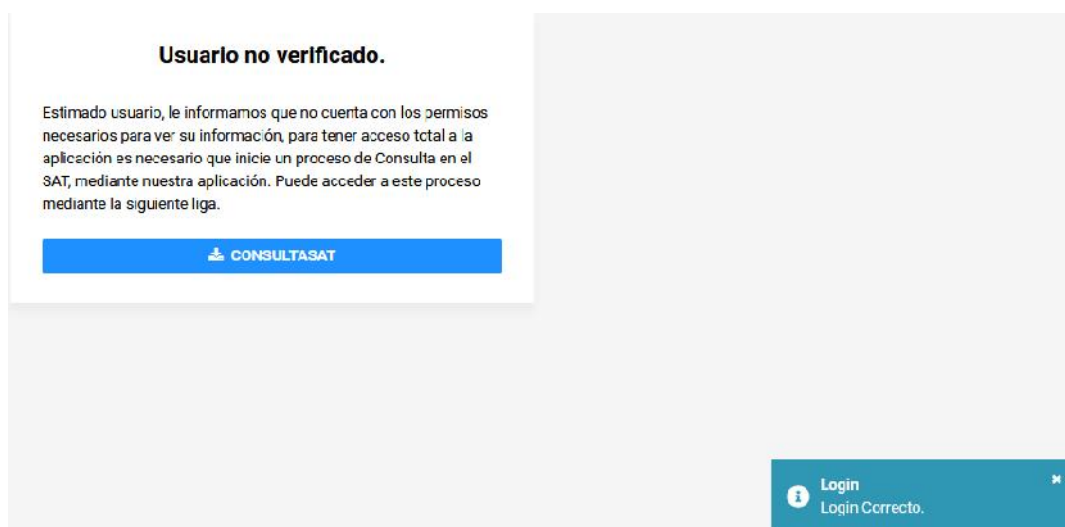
Usuario no verificado.

Estimado usuario, le informamos que no cuenta con los permisos necesarios para ver su información, para tener acceso total a la aplicación es necesario que inicie un proceso de Consulta en el SAT, mediante nuestra aplicación. Puede acceder a este proceso mediante la siguiente liga.

CONSULTASAT

Login
Login Correcto.